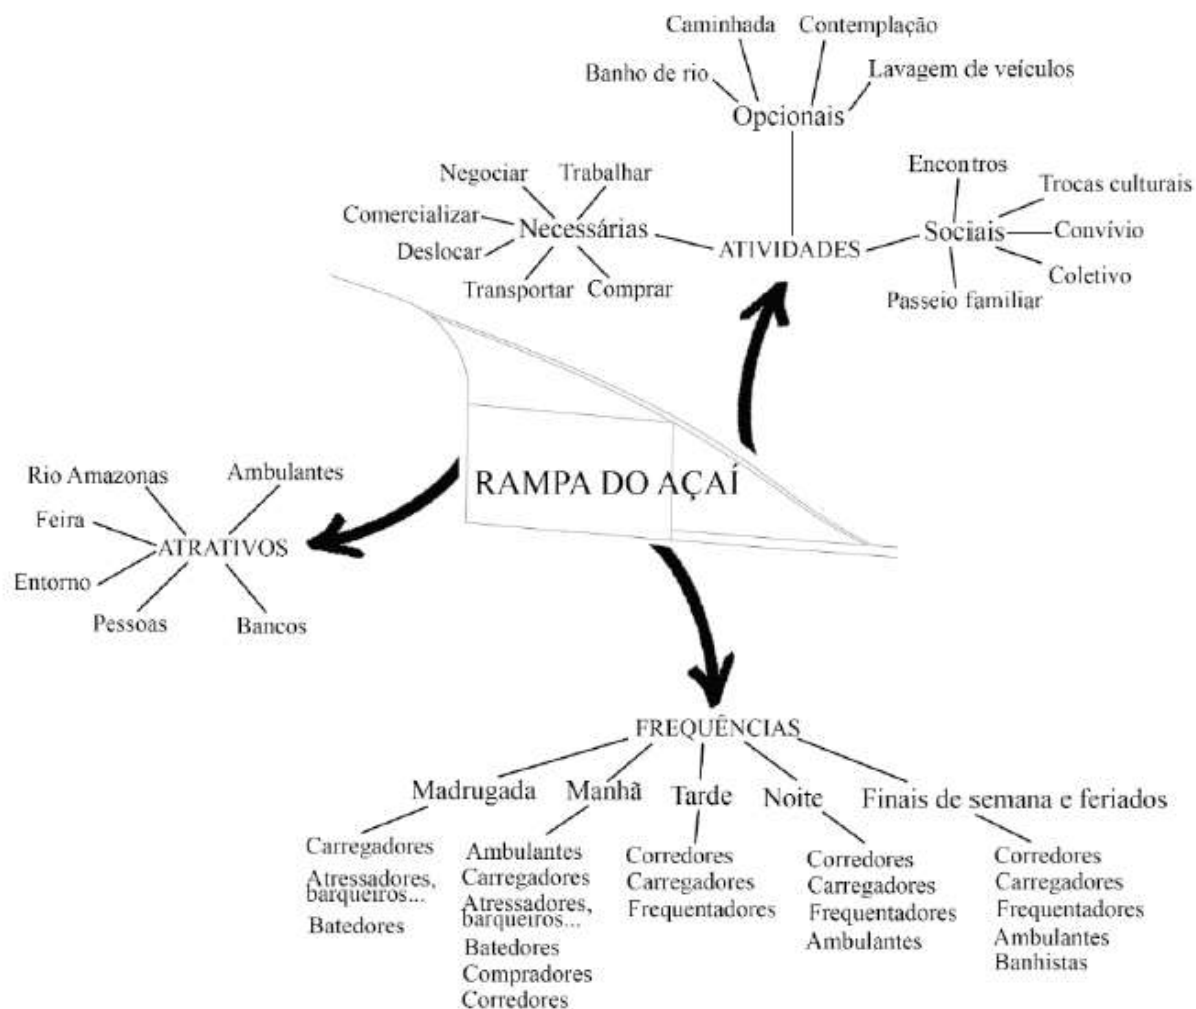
Caminhada
Contemplação
Banho de rio
Lavagem de veículos
Opcionais

Negociar
Trabalhar
Comercializar
Necessárias
Deslocar
Transportar
Comprar

ATIVIDADES

Encontros
Trocas culturais
Sociais
Convívio
Coletivo
Passeio familiar

RAMPA DO AÇAÍ

Rio Amazonas
Ambulantes
Feira
ATRATIVOS
Entorno
Pessoas
Bancos

FREQUÊNCIAS

Madrugada
Carregadores
Atressadores, barqueiros...
Batedores

Manhã
Ambulantes
Carregadores
Atressadores, barqueiros...
Batedores
Compradores
Corredores

Tarde
Corredores
Carregadores
Frequentadores

Noite
Corredores
Carregadores
Frequentadores
Ambulantes

Finais de semana e feriados
Corredores
Carregadores
Frequentadores
Ambulantes
Banhistas